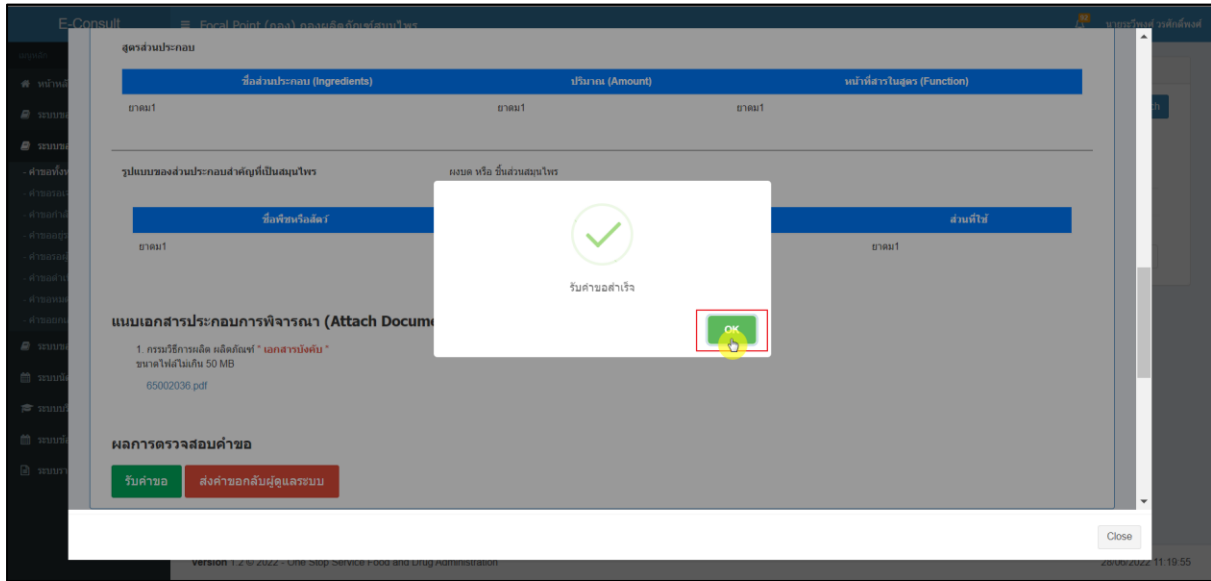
E-Consult ≡ Focal Point (กอง) กองผลิตภัณฑ์สมุนไพร

นายธวัชชัย วงศ์ตั้งพงศ์

สูตรส่วนประกอบ

| ชื่อส่วนประกอบ (Ingredients) | ปริมาณ (Amount) | หน้าที่สารในสูตร (Function) |
|---|---|---|
| ยาดม1 | ยาดม1 | ยาดม1 |

รูปแบบของส่วนประกอบสำคัญที่เป็นสมุนไพร ผงบด หรือ ชิ้นส่วนสมุนไพร

| ชื่อพืชหรือสัตว์ | | ส่วนที่ใช้ |
|---|---|---|
| ยาดม1 | | ยาดม1 |

รับคำขอสำเร็จ

OK

แนบเอกสารประกอบการพิจารณา (Attach Docume

1. กรรมวิธีการผลิต ผลิตภัณฑ์ * เอกสารบังคับ *
ขนาดไฟล์ไม่เกิน 50 MB

65002036.pdf

ผลการตรวจสอบคำขอ

รับคำขอ ส่งคำขอกลับผู้ดูแลระบบ

Close

Version 1.2 © 2022 - One Stop Service Food and Drug Administration

28/06/2022 11:19:55